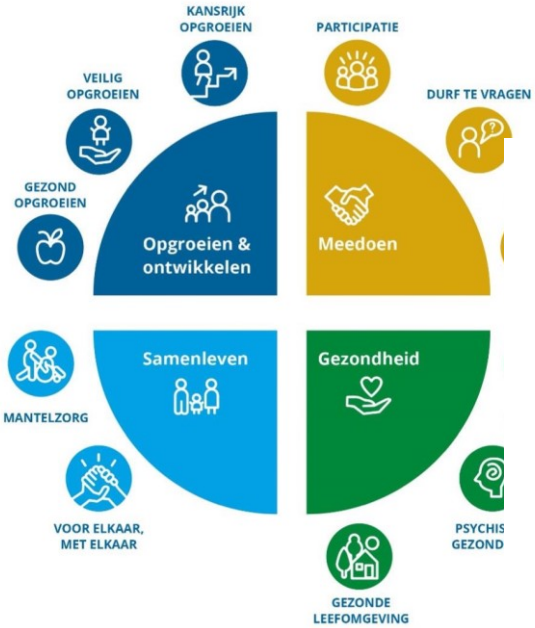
KANSRIJK OPGROEIEN

PARTICIPATIE

VEILIG OPGROEIEN

DURF TE VRAGEN

GEZOND OPGROEIEN

Opgroeien & ontwikkelen

Meedoen

Samenleven

Gezondheid

MANTELZORG

VOOR ELKAAR, MET ELKAAR

PSYCHIS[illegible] GEZOND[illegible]

GEZONDE LEEFOMGEVING